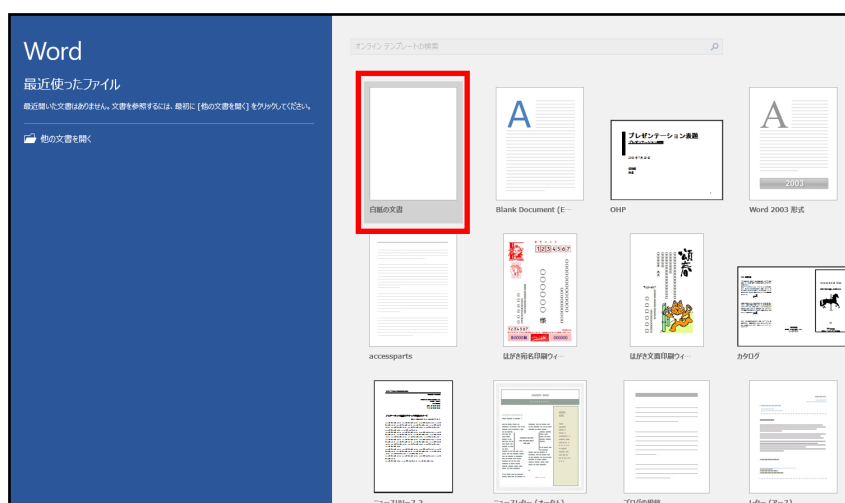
Word

最近使ったファイル

最近開いた文書はありません。文書を参照するには、最初に [他の文書を開く] をクリックしてください。

他の文書を開く

オンライン テンプレートの検索

白紙の文書

A

Blank Document (E…

プレゼンテーション表題

OHP

A

2003

Word 2003 形式

accessparts

はがき宛名印刷ウィ…

謹賀新年

はがき文面印刷ウィ…

カタログ

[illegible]

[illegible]

ブログの投稿

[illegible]